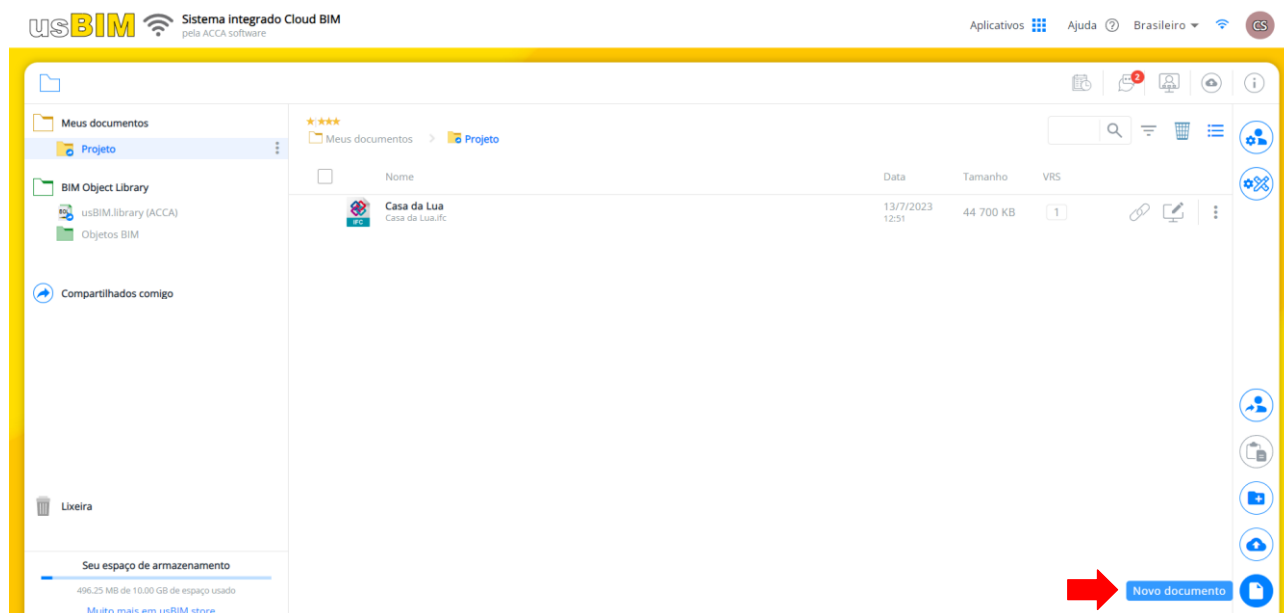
usBIM Sistema integrado Cloud BIM
pela ACCA software

Aplicativos Ajuda Brasileiro CS

2

Meus documentos
Projeto

BIM Object Library
usBIM.library (ACCA)
Objetos BIM

Compartilhados comigo

Lixeira

Seu espaço de armazenamento
496.25 MB de 10.00 GB de espaço usado
Muito mais em usBIM store

Meus documentos > Projeto

| | Nome | Data | Tamanho | VRS |
|---|---|---|---|---|
| IFC | Casa da Lua<br>Casa da Lua.ifc | 13/7/2023<br>12:51 | 44 700 KB | 1 |

Novo documento